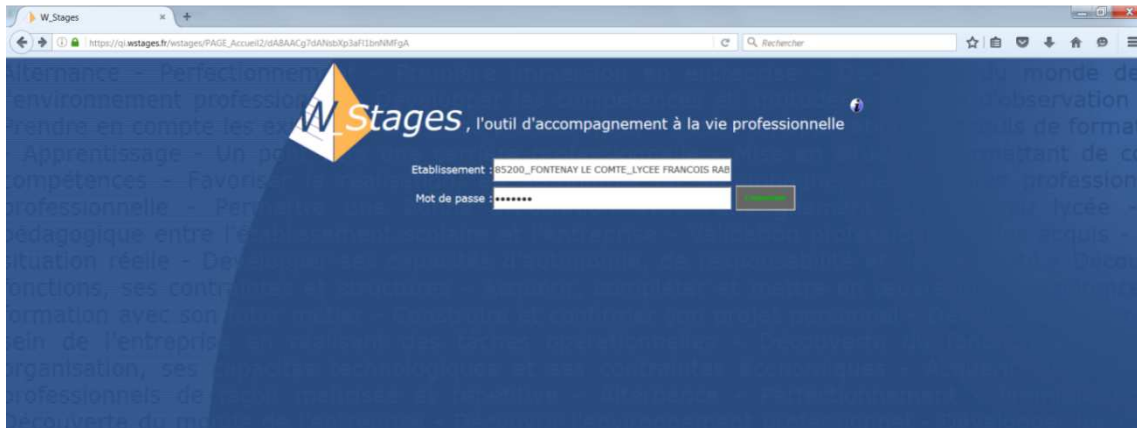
W_Stages

https://qi.wstages.fr/wstages/PAGE_Accueil2/dABAACg7dANsbXp3afI1bnNMFgA

Rechercher

W_Stages, l'outil d'accompagnement à la vie professionnelle

Etablissement : 85200_FONTENAY LE COMTE_LYCEE FRANCOIS RAB

Mot de passe : •••••••

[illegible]

alternance - Perfectionnement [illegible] monde de environnement professio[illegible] observation prendre en compte les ex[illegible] de format Apprentissage - Un po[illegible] mettant de co compétences - Favoris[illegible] profession professionnelle - Pe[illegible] lycée pédagogique entre l'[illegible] acquis situation réelle - De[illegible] Décou fonctions, ses contra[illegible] formation avec son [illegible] sein de l'entrepris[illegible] organisation, ses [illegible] professionnels de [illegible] découverte du mo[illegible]